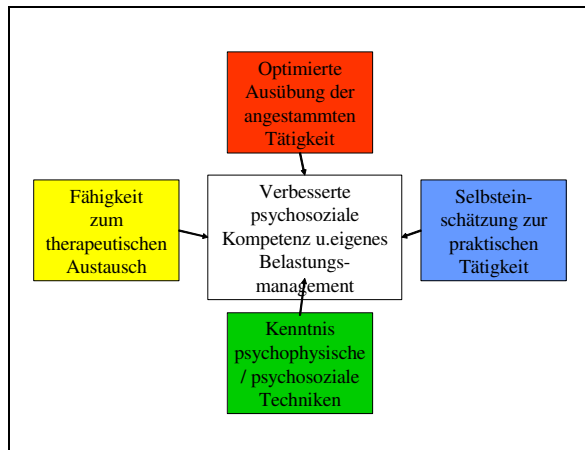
Optimierte Ausübung der angestammten Tätigkeit

Fähigkeit zum therapeutischen Austausch

Verbesserte psychosoziale Kompetenz u.eigenes Belastungsmanagement

Selbsteinschätzung zur praktischen Tätigkeit

Kenntnis psychophysische / psychosoziale Techniken